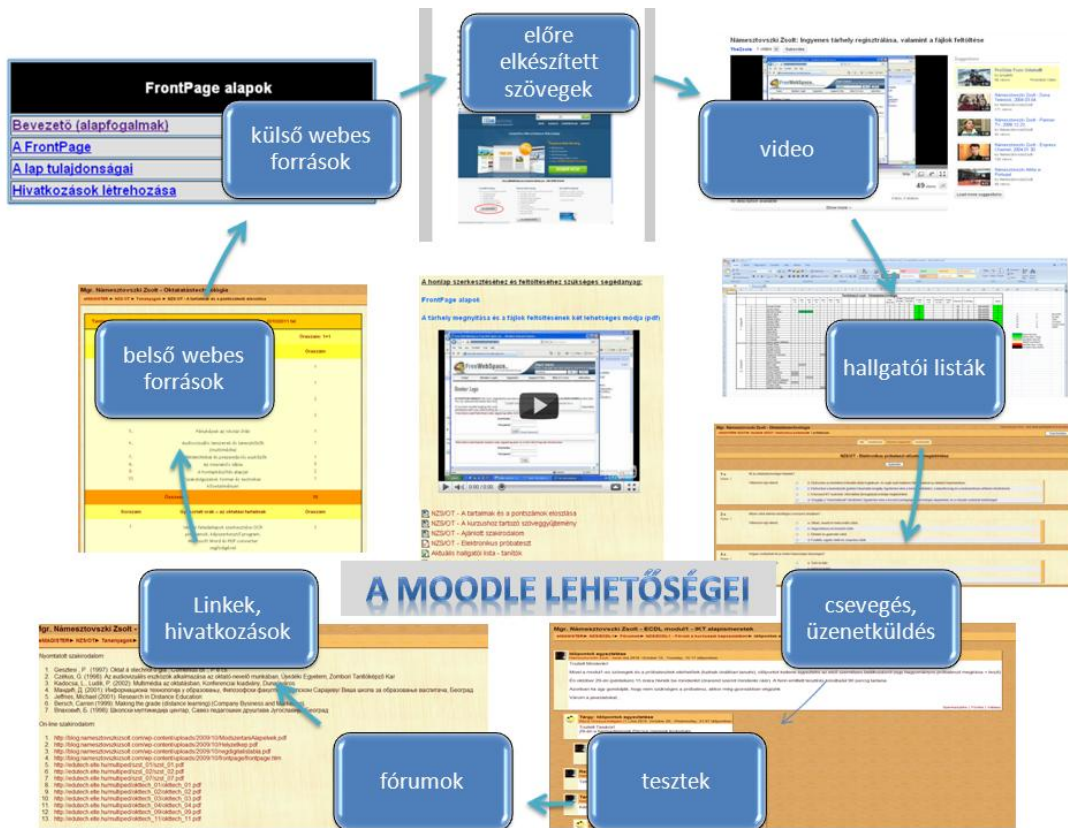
FrontPage alapok

Bevezető (alapfogalmak)

A FrontPage

A lap tulajdonságai

Hivatkozások létrehozása

külső webes források

előre elkészített szövegek

Nămesztovszki Zsolt: Ingyenes tárhely regisztrálása, valamint a fájlok feltöltése

video

hallgatói listák

Mgr. Námesztovszki Zsolt - Oktatástechnológia

belső webes források

A honlap szerkesztéséhez és feltöltéséhez szükséges segédanyag:

FrontPage alapok

A tárhely megnyitása és a fájlok feltöltésének két lehetséges módja (pdf)

NZS/OT - A tartalmak és a pontszámok elosztása

NZS/OT - A kurzushoz tartozó szöveggyűjtemény

NZS/OT - Ajánlott szakirodalom

NZS/OT - Elektronikus próbateszt

Aktuális hallgatói lista - tanítók

A MOODLE LEHETŐSÉGEI

Linkek, hivatkozások

Mgr. Námesztovszki Zsolt -

Nyomtatott szakirodalom:

On-line szakirodalom:

csevegés, üzenetküldés

Mgr. Námesztovszki Zsolt - ECDL modul7 - IKT alapismeretek

fórumok

tesztek